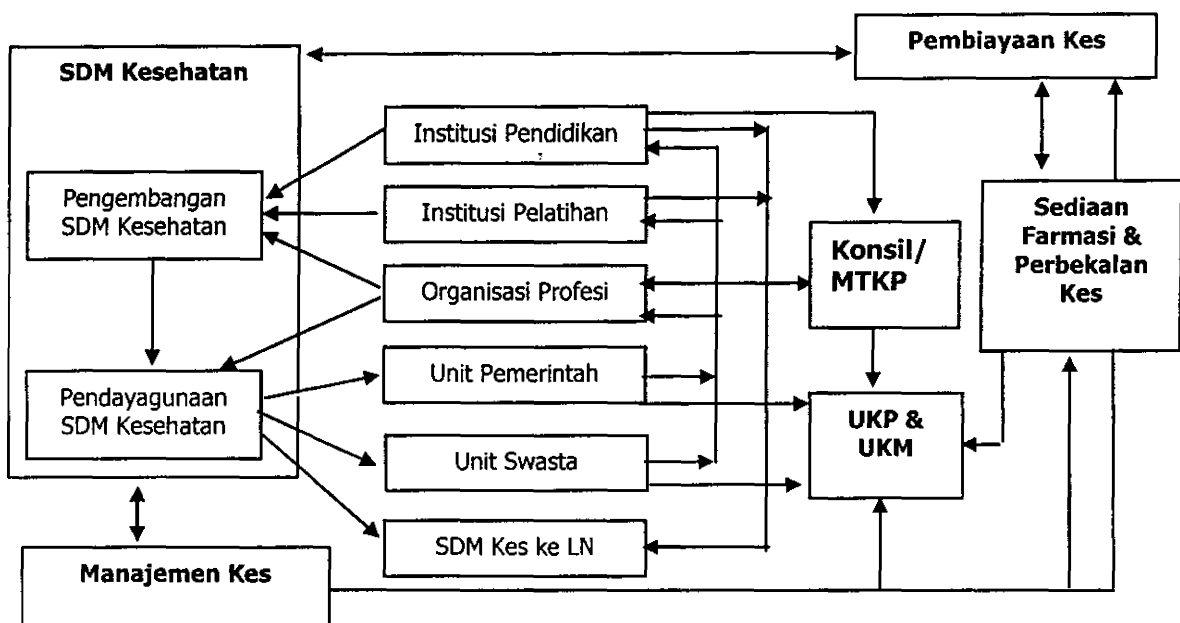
SDM Kesehatan

Pembiayaan Kes

Institusi Pendidikan

Pengembangan SDM Kesehatan

Institusi Pelatihan

Sediaan Farmasi & Perbekalan Kes

Konsil/ MTKP

Organisasi Profesi

Unit Pemerintah

Pendayagunaan SDM Kesehatan

UKP & UKM

Unit Swasta

SDM Kes ke LN

Manajemen Kes